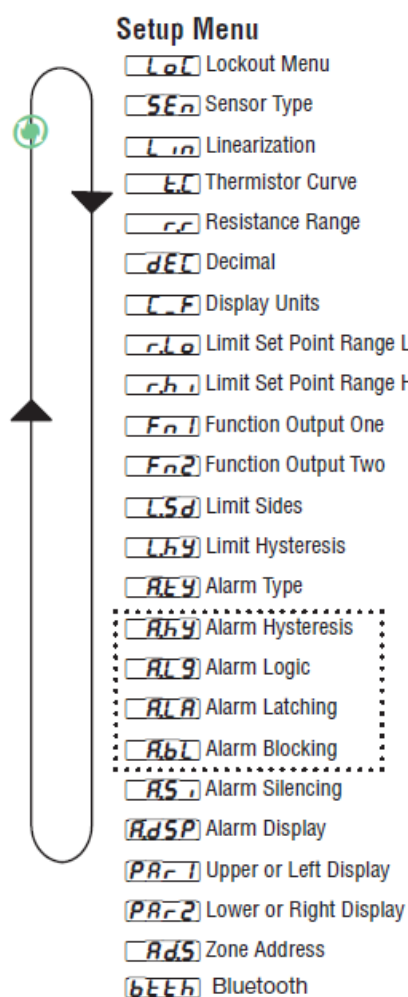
Setup Menu

LoC Lockout Menu
SEn Sensor Type
Lin Linearization
t.C Thermistor Curve
r.r Resistance Range
dEC Decimal
C_F Display Units
r.Lo Limit Set Point Range L
r.hi Limit Set Point Range H
Fn1 Function Output One
Fn2 Function Output Two
L.Sd Limit Sides
L.hY Limit Hysteresis
A.tY Alarm Type
A.hY Alarm Hysteresis
A.Lg Alarm Logic
A.LA Alarm Latching
A.bL Alarm Blocking
A.Si Alarm Silencing
AdSP Alarm Display
PAr1 Upper or Left Display
PAr2 Lower or Right Display
Ad.S Zone Address
bEth Bluetooth